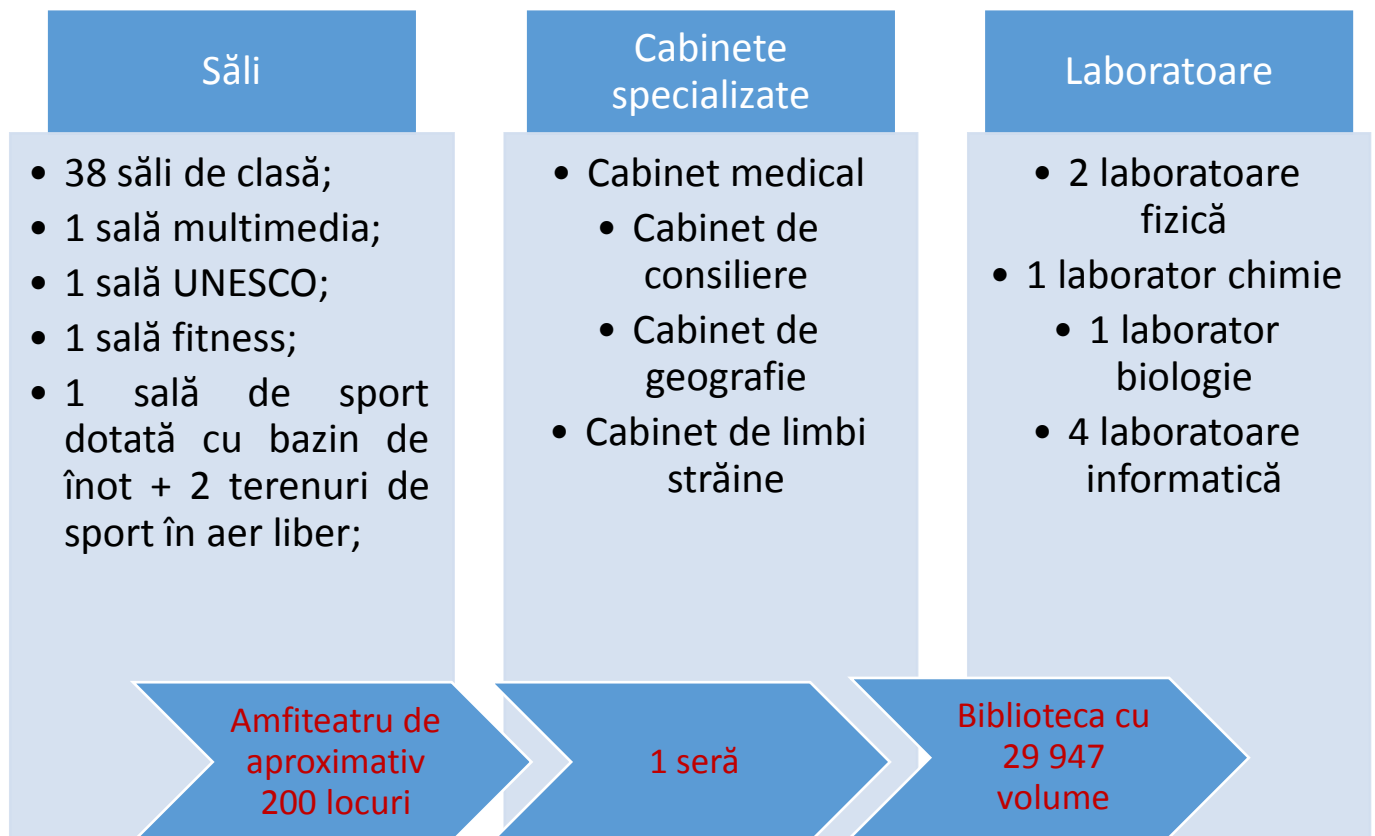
Săli

- 38 săli de clasă;
- 1 sală multimedia;
- 1 sală UNESCO;
- 1 sală fitness;
- 1 sală de sport dotată cu bazin de înot + 2 terenuri de sport în aer liber;

Cabinete specializate

- Cabinet medical
- Cabinet de consiliere
- Cabinet de geografie
- Cabinet de limbi străine

Laboratoare

- 2 laboratoare fizică
- 1 laborator chimie
- 1 laborator biologie
- 4 laboratoare informatică

Amfiteatru de aproximativ 200 locuri

1 seră

Biblioteca cu 29 947 volume